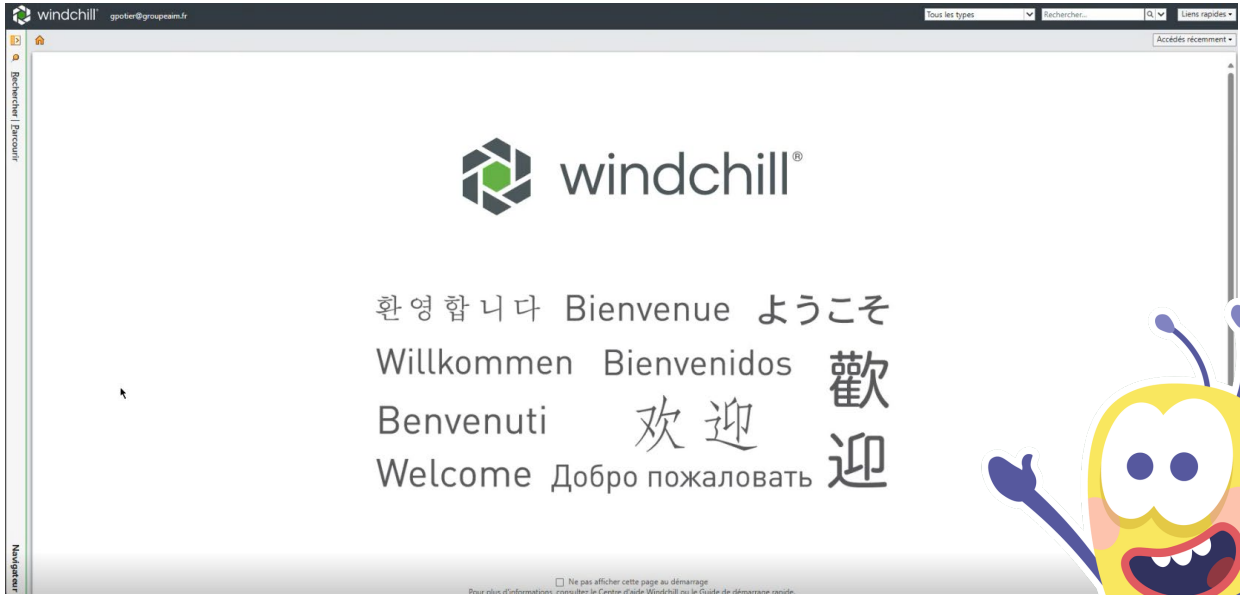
windchill gpotier@groupeaim.fr

Tous les types
Rechercher...
Liens rapides

Accédés récemment

Rechercher | Parcourir

Navigateur

windchill®

환영합니다 Bienvenue ようこそ
Willkommen Bienvenidos 歡
Benvenuti 欢迎 迎
Welcome Добро пожаловать

Ne pas afficher cette page au démarrage
Pour plus d'informations, consultez le Centre d'aide Windchill ou le Guide de démarrage rapide.